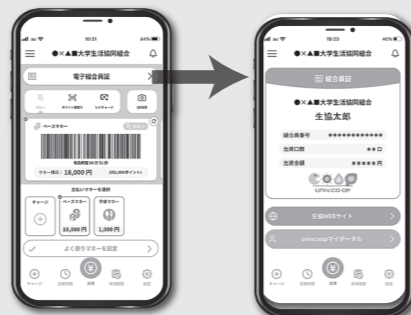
10:21
●×▲大学生活協同組合
電子組合員証
ベースマネー
マネー残高 18,000円
支払いマネーを選択
チャージ
ベースマネー 18,000円
学食マネー 1,000円
よく使うマネーを設定
チャージ
利用履歴
購買
組合員証
設定

15:23
●×▲大学生活協同組合
組合員証
●×▲大学生活協同組合
生協太郎
組合員番号 ************
出資口数 **口
出資金額 *****円
UNIV.CO-OP
生協WEBサイト
univcoopマイポータル
チャージ
利用履歴
購買
組合員証
設定